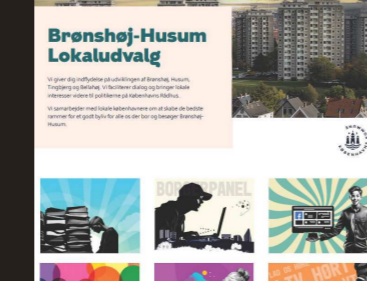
Brønshøj-Husum Lokaludvalg

Vi giver dig indflydelse på udviklingen af Brønshøj, Husum, Tingbjerg og Bellahøj. Vi faciliterer dialog og bringer lokale interesser videre til politikerne på Københavns Rådhus.

Vi samarbejder med lokale københavnere om at skabe de bedste rammer for et godt byliv for alle os der bor og besøger Brønshøj-Husum.

BORGERPANEL